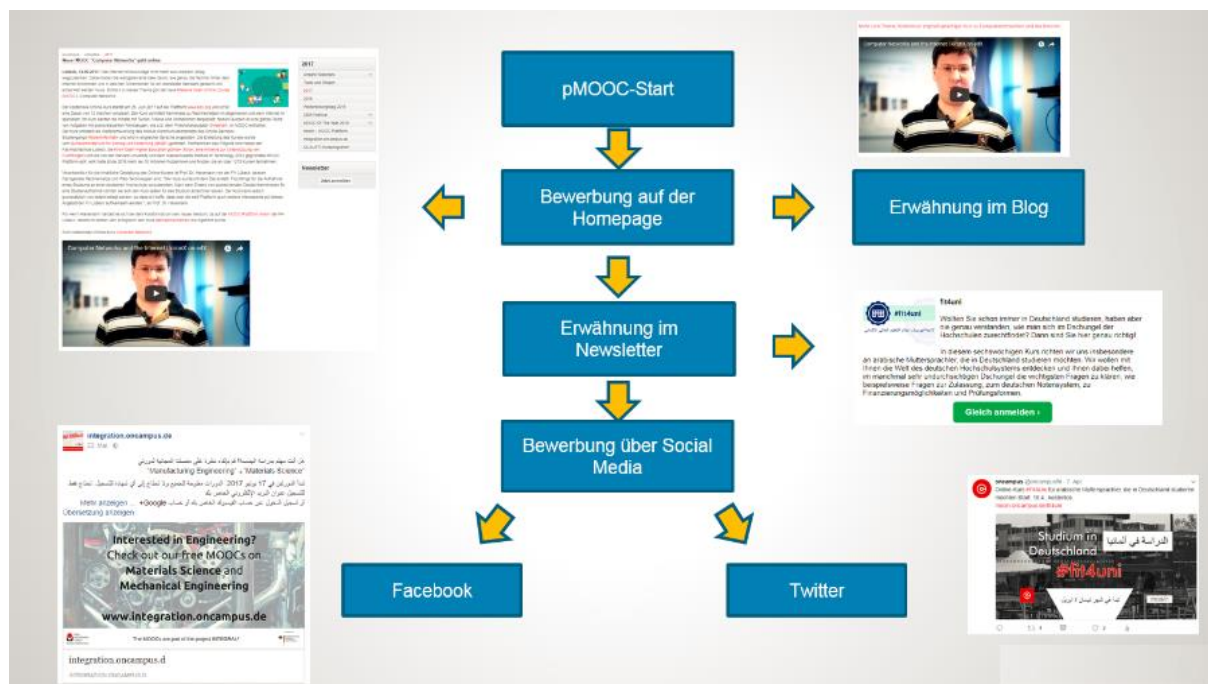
pMOOC-Start

Bewerbung auf der Homepage

Erwähnung im Blog

Erwähnung im Newsletter

Bewerbung über Social Media

Facebook

Twitter

Neuer MOOC "Computer Networks" geht online

Computer Networks and the Internet

2017

Newsletter

fit4uni

Wollten Sie schon immer in Deutschland studieren, haben aber nie genau verstanden, wie man sich im Dschungel der Hochschulen zurechtfindet? Dann sind Sie hier genau richtig!

In diesem sechswöchigen Kurs richten wir uns insbesondere an arabische Muttersprachler, die in Deutschland studieren möchten. Wir wollen mit Ihnen die Welt des deutschen Hochschulsystems entdecken und Ihnen dabei helfen, im manchmal sehr undurchsichtigen Dschungel die wichtigsten Fragen zu klären, wie beispielsweise Fragen zur Zulassung, zum deutschen Notensystem, zu Finanzierungsmöglichkeiten und Prüfungsformen.

Gleich anmelden ›

integration.oncampus.de

"Manufacturing Engineering" "Materials Science"

Mehr anzeigen

Übersetzung anzeigen

Interested in Engineering? Check out our free MOOCs on Materials Science and Mechanical Engineering

www.integration.oncampus.de

The MOOCs are part of the project INTEGRA!

integration.oncampus.d

oncampus

Studium in Deutschland

الدراسة في ألمانيا

#fit4uni